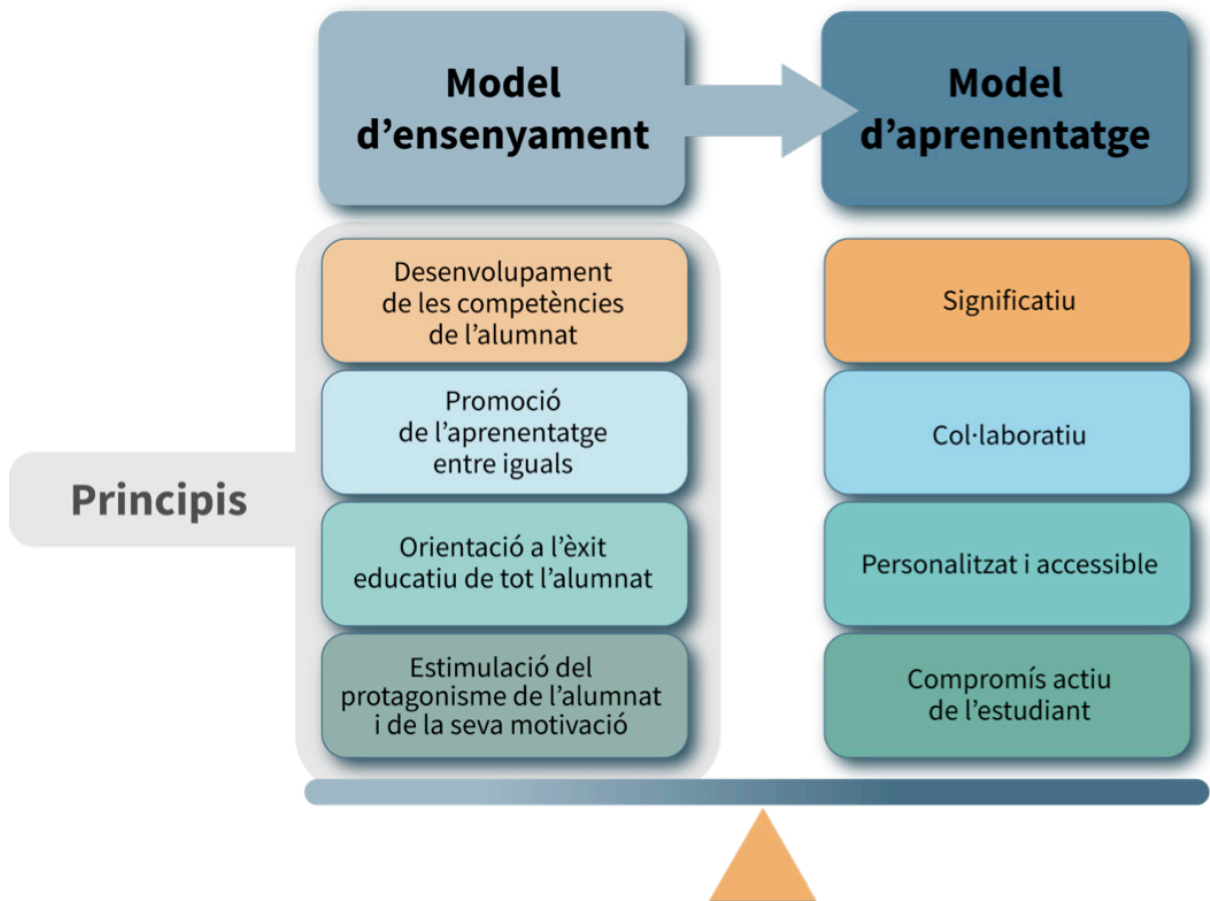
Model d'ensenyament

Model d'aprenentatge

Principis

Desenvolupament de les competències de l'alumnat

Promoció de l'aprenentatge entre iguals

Orientació a l'èxit educatiu de tot l'alumnat

Estimulació del protagonisme de l'alumnat i de la seva motivació

Significatiu

Col·laboratiu

Personalitzat i accessible

Compromís actiu de l'estudiant